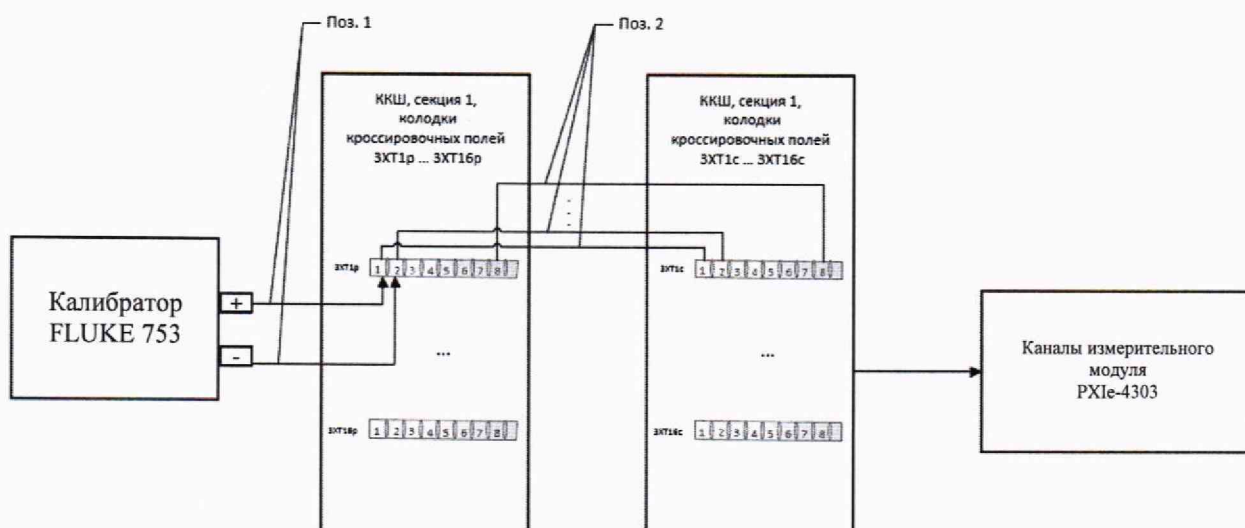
Поз. 1

Поз. 2

ККШ, секция 1, колодки кроссировочных полей 3XT1p ... 3XT16p

ККШ, секция 1, колодки кроссировочных полей 3XT1c ... 3XT16c

Калибратор FLUKE 753

+

-

3XT1p 1 2 3 4 5 6 7 8

...

3XT16p 1 2 3 4 5 6 7 8

3XT1c 1 2 3 4 5 6 7 8

...

3XT16c 1 2 3 4 5 6 7 8

Каналы измерительного модуля PXIe-4303